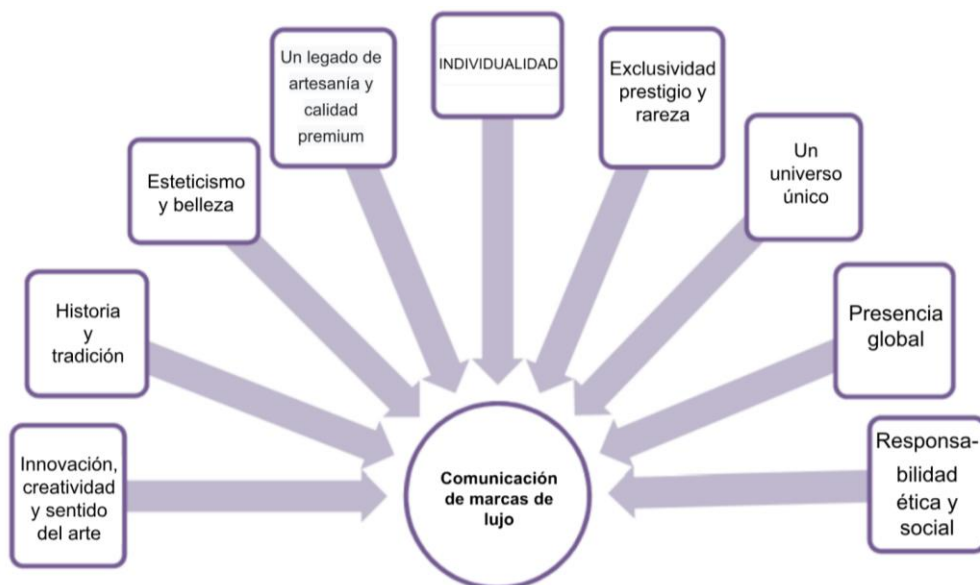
Innovación, creatividad y sentido del arte

Historia y tradición

Esteticismo y belleza

Un legado de artesanía y calidad premium

INDIVIDUALIDAD

Exclusividad prestigio y rareza

Un universo único

Presencia global

Responsabilidad ética y social

Comunicación de marcas de lujo